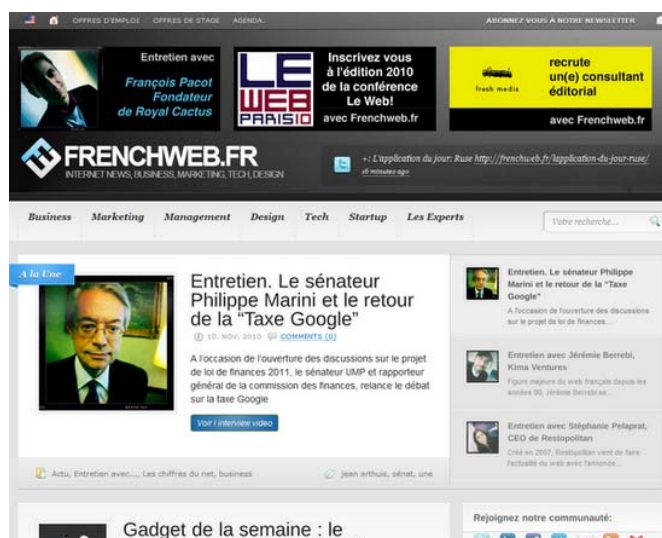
OFFRES D'EMPLOI OFFRES DE STAGE AGENDA

ABONNEZ VOUS À NOTRE NEWSLETTER

Entretien avec
François Pacot
Fondateur
de Royal Cactus

LE WEB PARIS 10

Inscrivez vous à l'édition 2010 de la conférence Le Web!
avec Frenchweb.fr

fresh media

recrute un(e) consultant éditorial
avec Frenchweb.fr

FRENCHWEB.FR
INTERNET NEWS, BUSINESS, MARKETING, TECH, DESIGN

+: L'application du jour: Ruse http://frenchweb.fr/lapplication-du-jour-ruse/
16 minutes ago

Business Marketing Management Design Tech Startup Les Experts

Votre recherche...

A la Une

Entretien. Le sénateur Philippe Marini et le retour de la "Taxe Google"

10. NOV. 2010 COMMENTS (0)

A l'occasion de l'ouverture des discussions sur le projet de loi de finances 2011, le sénateur UMP et rapporteur général de la commission des finances, relance le débat sur la taxe Google

Voir l'interview video

Actu, Entretien avec..., Les chiffres du net, business

jean arthuis, sénat, une

Entretien. Le sénateur Philippe Marini et le retour de la "Taxe Google"
A l'occasion de l'ouverture des discussions sur le projet de loi de finances...

Entretien avec Jérémie Berrebi, Kima Ventures
Figure majeure du web français depuis les années 90, Jérémie Berrebi es...

Entretien avec Stéphanie Pelaprat, CEO de Restopolitan
Créé en 2007, Restopolitan vient de faire l'actualité du web avec l'annonce...

Gadget de la semaine : le

Rejoignez notre communauté: